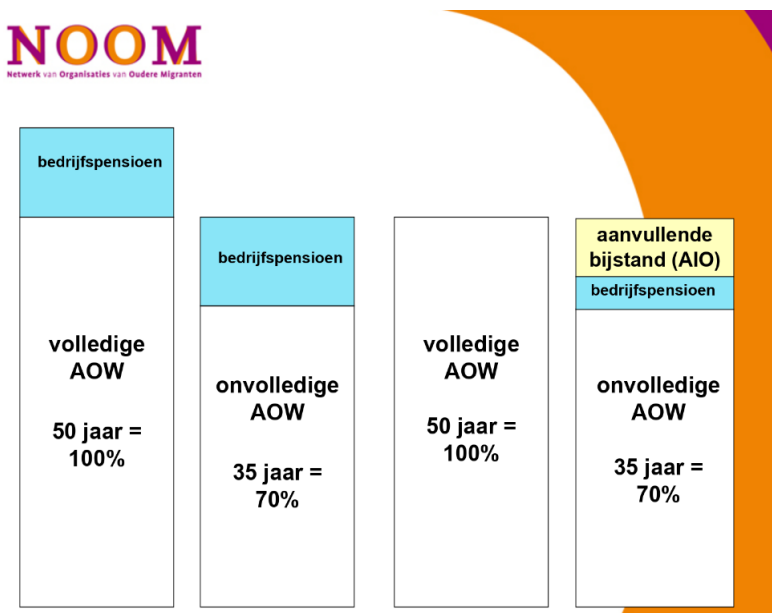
NOOM
Netwerk van Organisaties van Oudere Migranten

bedrijfspensioen

volledige AOW

50 jaar = 100%

bedrijfspensioen

onvolledige AOW

35 jaar = 70%

volledige AOW

50 jaar = 100%

aanvullende bijstand (AIO)

bedrijfspensioen

onvolledige AOW

35 jaar = 70%